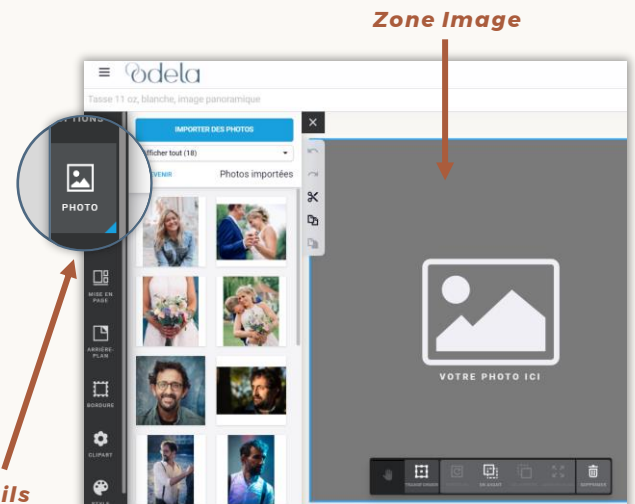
Zone Image

odela

Tasse 11 oz, blanche, image panoramique

TIONS

PHOTO

MISE EN PAGE

ARRIÈRE-PLAN

BORDURE

CLIPART

IMPORTER DES PHOTOS

fficher tout (18)

VENIR

Photos importées

VOTRE PHOTO ICI

SUPPRIMER

ils